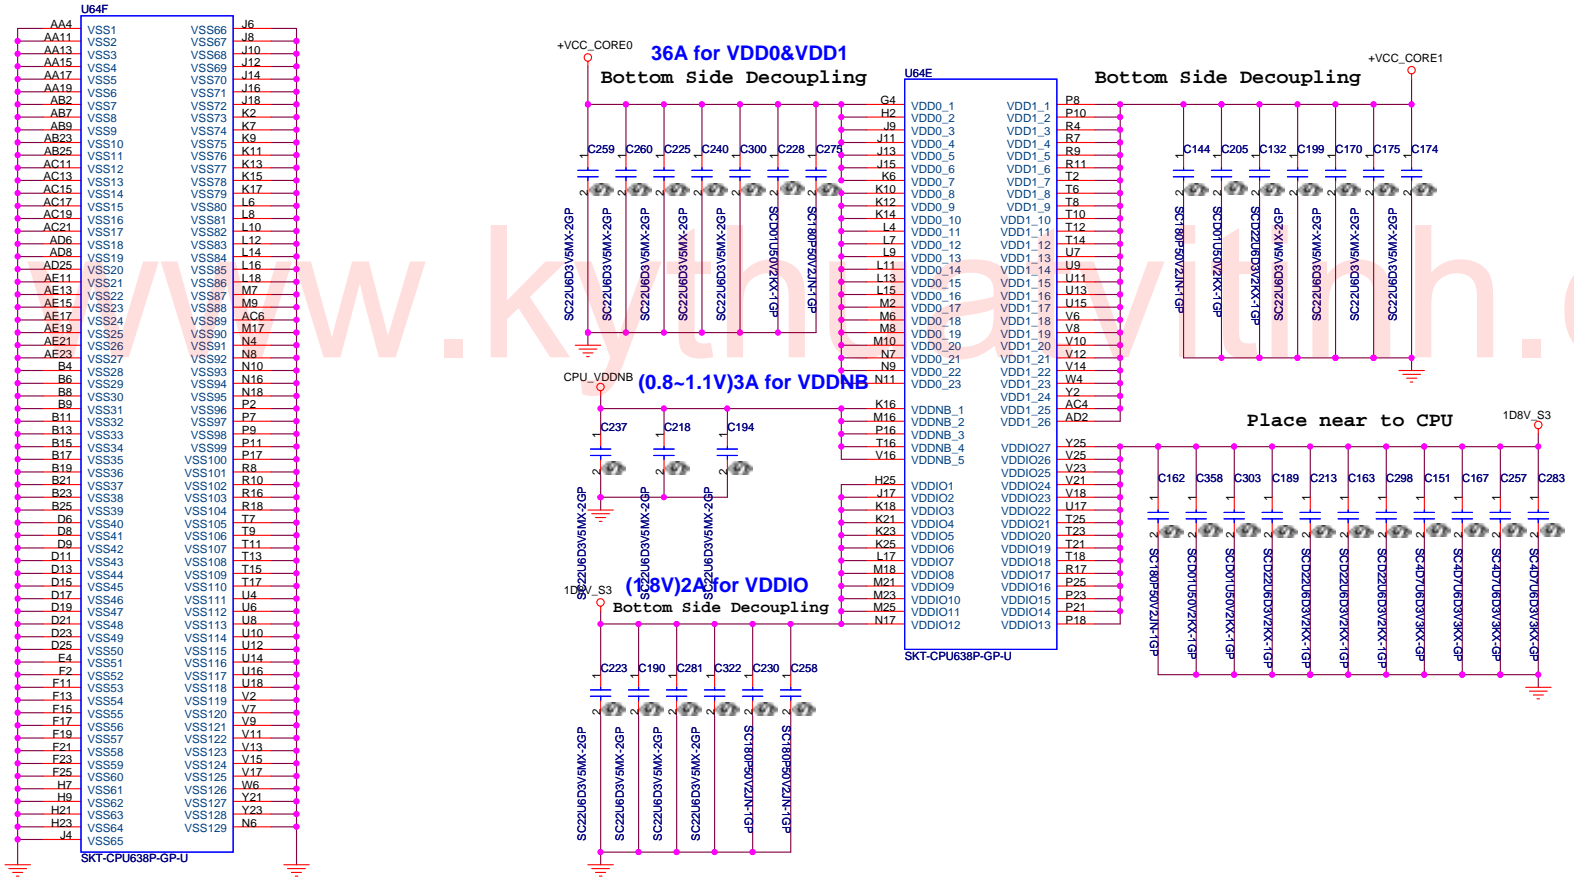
U64F

| | | | |
|---|---|---|---|
| AA4 | VSS1 | VSS66 | J6 |
| AA11 | VSS2 | VSS67 | J8 |
| AA13 | VSS3 | VSS68 | J10 |
| AA15 | VSS4 | VSS69 | J12 |
| AA17 | VSS5 | VSS70 | J14 |
| AA19 | VSS6 | VSS71 | J16 |
| AB2 | VSS7 | VSS72 | J18 |
| AB7 | VSS8 | VSS73 | K2 |
| AB9 | VSS9 | VSS74 | K7 |
| AB23 | VSS10 | VSS75 | K9 |
| AB25 | VSS11 | VSS76 | K11 |
| AC11 | VSS12 | VSS77 | K13 |
| AC13 | VSS13 | VSS78 | K15 |
| AC15 | VSS14 | VSS79 | K17 |
| AC17 | VSS15 | VSS80 | L6 |
| AC19 | VSS16 | VSS81 | L8 |
| AC21 | VSS17 | VSS82 | L10 |
| AD6 | VSS18 | VSS83 | L12 |
| AD8 | VSS19 | VSS84 | L14 |
| AD25 | VSS20 | VSS85 | L16 |
| AE11 | VSS21 | VSS86 | L18 |
| AE13 | VSS22 | VSS87 | M7 |
| AE15 | VSS23 | VSS88 | M9 |
| AE17 | VSS24 | VSS89 | AC6 |
| AE19 | VSS25 | VSS90 | M17 |
| AE21 | VSS26 | VSS91 | N4 |
| AE23 | VSS27 | VSS92 | N8 |
| B4 | VSS28 | VSS93 | N10 |
| B6 | VSS29 | VSS94 | N16 |
| B8 | VSS30 | VSS95 | N18 |
| B9 | VSS31 | VSS96 | P2 |
| B11 | VSS32 | VSS97 | P7 |
| B13 | VSS33 | VSS98 | P9 |
| B15 | VSS34 | VSS99 | P11 |
| B17 | VSS35 | VSS100 | P17 |
| B19 | VSS36 | VSS101 | R8 |
| B21 | VSS37 | VSS102 | R10 |
| B23 | VSS38 | VSS103 | R16 |
| B25 | VSS39 | VSS104 | R18 |
| D6 | VSS40 | VSS105 | T7 |
| D8 | VSS41 | VSS106 | T9 |
| D9 | VSS42 | VSS107 | T11 |
| D11 | VSS43 | VSS108 | T13 |
| D13 | VSS44 | VSS109 | T15 |
| D15 | VSS45 | VSS110 | T17 |
| D17 | VSS46 | VSS111 | U4 |
| D19 | VSS47 | VSS112 | U6 |
| D21 | VSS48 | VSS113 | U8 |
| D23 | VSS49 | VSS114 | U10 |
| D25 | VSS50 | VSS115 | U12 |
| F4 | VSS51 | VSS116 | U14 |
| F2 | VSS52 | VSS117 | U16 |
| F11 | VSS53 | VSS118 | U18 |
| F13 | VSS54 | VSS119 | V2 |
| F15 | VSS55 | VSS120 | V7 |
| F17 | VSS56 | VSS121 | V9 |
| F19 | VSS57 | VSS122 | V11 |
| F21 | VSS58 | VSS123 | V13 |
| F23 | VSS59 | VSS124 | V15 |
| F25 | VSS60 | VSS125 | V17 |
| H7 | VSS61 | VSS126 | W6 |
| H9 | VSS62 | VSS127 | Y21 |
| H21 | VSS63 | VSS128 | Y23 |
| H23 | VSS64 | VSS129 | N6 |
| J4 | VSS65 | | |

SKT-CPU638P-GP-U

+VCC_CORE0
36A for VDD0&VDD1
Bottom Side Decoupling
C259 C260 C225 C240 C300 C228 C275
SC22U6D3V5MX-2GP SC22U6D3V5MX-2GP SC22U6D3V5MX-2GP SC22U6D3V5MX-2GP SC22U6D3V5MX-2GP SCD01U50V2KX-1GP SC180P50V2JN-1GP

U64E
| | | | |
|---|---|---|---|
| G4 | VDD0_1 | VDD1_1 | P8 |
| H2 | VDD0_2 | VDD1_2 | P10 |
| J9 | VDD0_3 | VDD1_3 | R4 |
| J11 | VDD0_4 | VDD1_4 | R7 |
| J13 | VDD0_5 | VDD1_5 | R9 |
| J15 | VDD0_6 | VDD1_6 | R11 |
| K6 | VDD0_7 | VDD1_7 | T2 |
| K10 | VDD0_8 | VDD1_8 | T6 |
| K12 | VDD0_9 | VDD1_9 | T8 |
| K14 | VDD0_10 | VDD1_10 | T10 |
| L4 | VDD0_11 | VDD1_11 | T12 |
| L7 | VDD0_12 | VDD1_12 | T14 |
| L9 | VDD0_13 | VDD1_13 | U7 |
| L11 | VDD0_14 | VDD1_14 | U9 |
| L13 | VDD0_15 | VDD1_15 | U11 |
| L15 | VDD0_16 | VDD1_16 | U13 |
| M2 | VDD0_17 | VDD1_17 | U15 |
| M6 | VDD0_18 | VDD1_18 | V6 |
| M8 | VDD0_19 | VDD1_19 | V8 |
| M10 | VDD0_20 | VDD1_20 | V10 |
| N7 | VDD0_21 | VDD1_21 | V12 |
| N9 | VDD0_22 | VDD1_22 | V14 |
| N11 | VDD0_23 | VDD1_23 | W4 |
| | | VDD1_24 | Y2 |
| K16 | VDDNB_1 | VDD1_25 | AC4 |
| M16 | VDDNB_2 | VDD1_26 | AD2 |
| P16 | VDDNB_3 | | |
| T16 | VDDNB_4 | VDDIO27 | Y25 |
| V16 | VDDNB_5 | VDDIO26 | V25 |
| | | VDDIO25 | V23 |
| H25 | VDDIO1 | VDDIO24 | V21 |
| J17 | VDDIO2 | VDDIO23 | V18 |
| K18 | VDDIO3 | VDDIO22 | U17 |
| K21 | VDDIO4 | VDDIO21 | T25 |
| K23 | VDDIO5 | VDDIO20 | T23 |
| K25 | VDDIO6 | VDDIO19 | T21 |
| L17 | VDDIO7 | VDDIO18 | T18 |
| M18 | VDDIO8 | VDDIO17 | R17 |
| M21 | VDDIO9 | VDDIO16 | P25 |
| M23 | VDDIO10 | VDDIO15 | P23 |
| M25 | VDDIO11 | VDDIO14 | P21 |
| N17 | VDDIO12 | VDDIO13 | P18 |

SKT-CPU638P-GP-U

CPU_VDDNB
(0.8~1.1V)3A for VDDNB
C237 C218 C194
SC22U6D3V5MX-2GP SC22U6D3V5MX-2GP SC22U6D3V5MX-2GP

1D8V_S3
(1.8V)2A for VDDIO
Bottom Side Decoupling
C223 C190 C281 C322 C230 C258
SC22U6D3V5MX-2GP SC22U6D3V5MX-2GP SC22U6D3V5MX-2GP SC22U6D3V5MX-2GP SC180P50V2JN-1GP SC180P50V2JN-1GP

Bottom Side Decoupling
+VCC_CORE1
C144 C205 C132 C199 C170 C175 C174
SC180P50V2JN-1GP SCD01U50V2KX-1GP SCD22U6D3V2KX-1GP SC22U6D3V5MX-2GP SC22U6D3V5MX-2GP SC22U6D3V5MX-2GP SC22U6D3V5MX-2GP

Place near to CPU
1D8V_S3
C162 C358 C303 C189 C213 C163 C298 C151 C167 C257 C283
SC180P50V2JN-1GP SCD01U50V2KX-1GP SCD01U50V2KX-1GP SCD22U6D3V2KX-1GP SCD22U6D3V2KX-1GP SCD22U6D3V2KX-1GP SCD22U6D3V2KX-1GP SC4D7U6D3V3KX-GP SC4D7U6D3V3KX-GP SC4D7U6D3V3KX-GP SC4D7U6D3V3KX-GP

www.kythuatvitinh.c